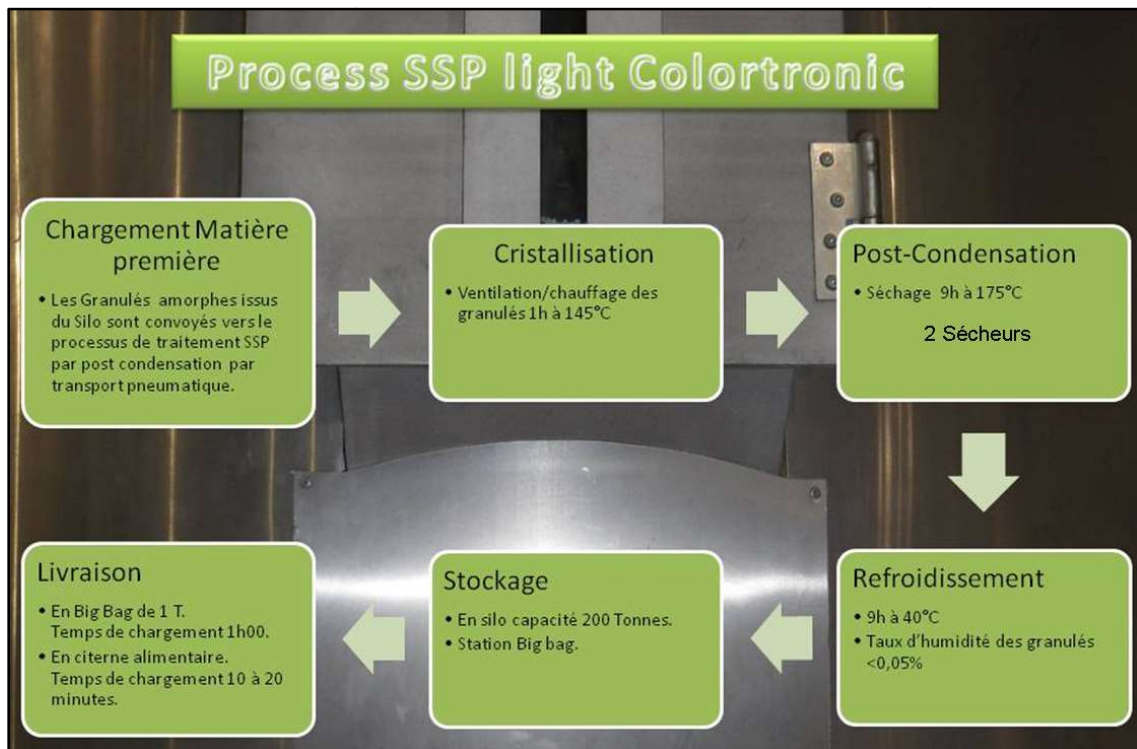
Process SSP light Colortronic

Chargement Matière première

• Les Granulés amorphes issus du Silo sont convoyés vers le processus de traitement SSP par post condensation par transport pneumatique.

Cristallisation

• Ventilation/chauffage des granulés 1h à 145°C

Post-Condensation

• Séchage 9h à 175°C

2 Sécheurs

Refroidissement

• 9h à 40°C

• Taux d'humidité des granulés <0,05%

Stockage

• En silo capacité 200 Tonnes.

• Station Big bag.

Livraison

• En Big Bag de 1 T. Temps de chargement 1h00.

• En citerne alimentaire. Temps de chargement 10 à 20 minutes.